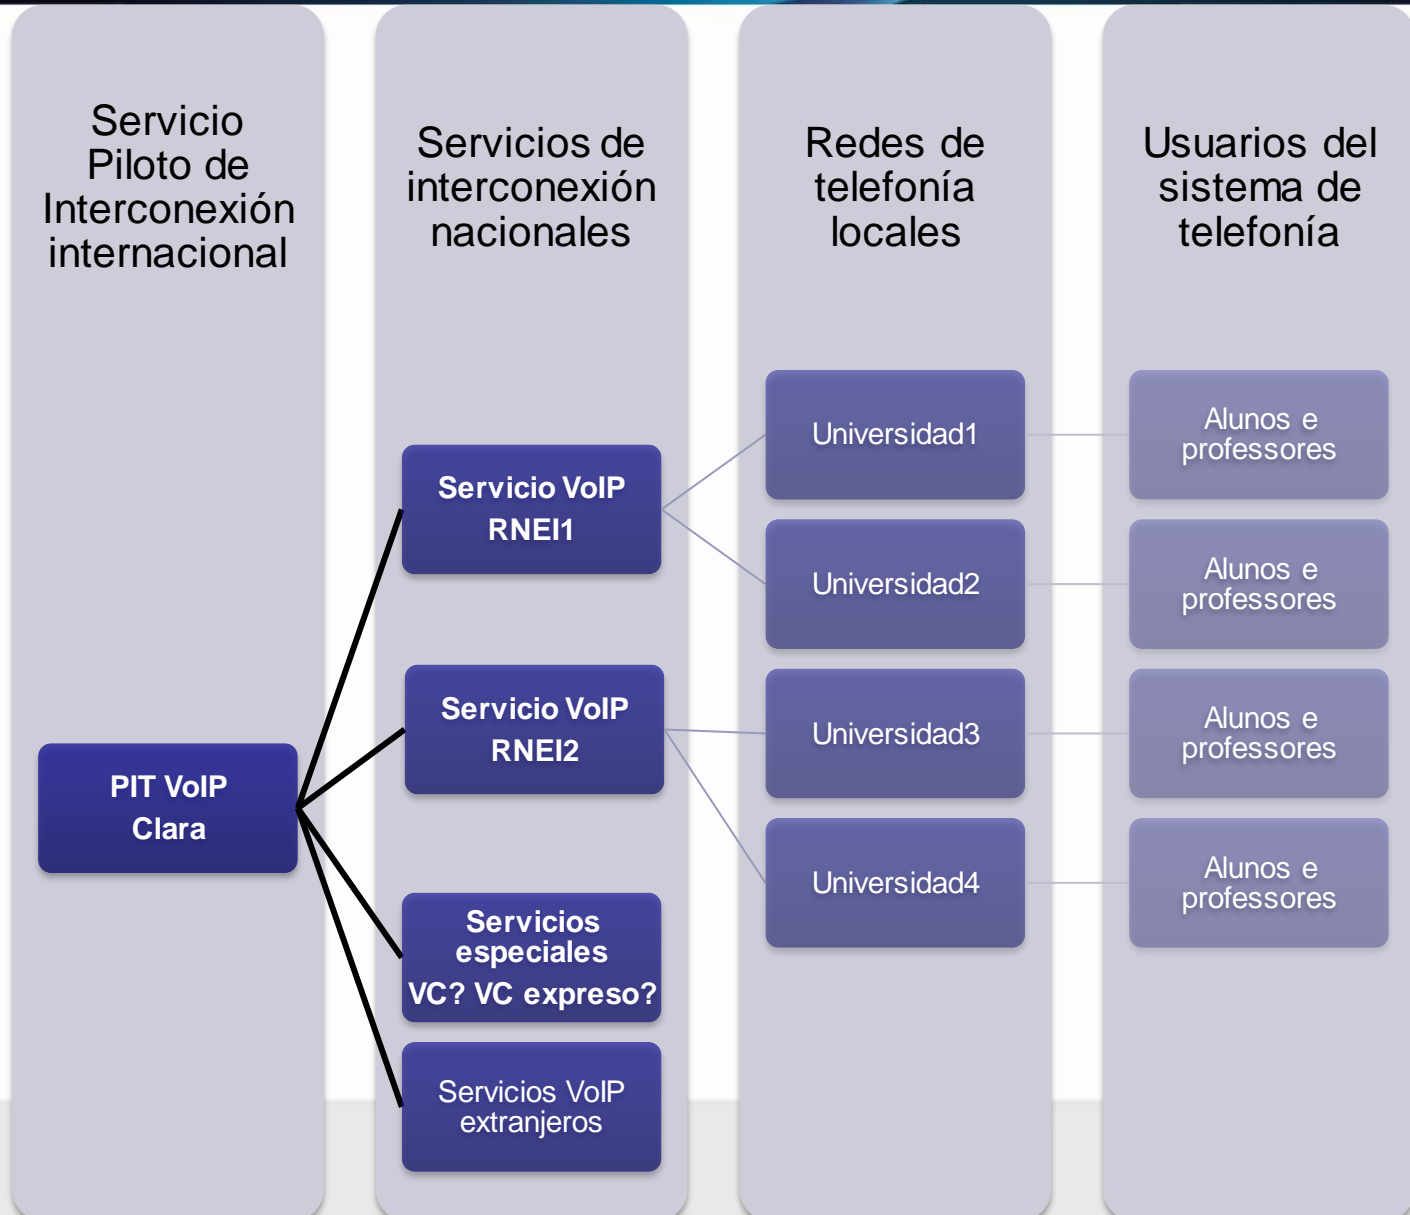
Servicio Piloto de Interconexión internacional

Servicios de interconexión nacionales

Redes de telefonía locales

Usuarios del sistema de telefonía

Universidad1

Alunos e professores

Servicio VoIP RNEI1

Universidad2

Alunos e professores

Servicio VoIP RNEI2

Universidad3

Alunos e professores

PIT VoIP Clara

Universidad4

Alunos e professores

Servicios especiales VC? VC expreso?

Servicios VoIP extranjeros